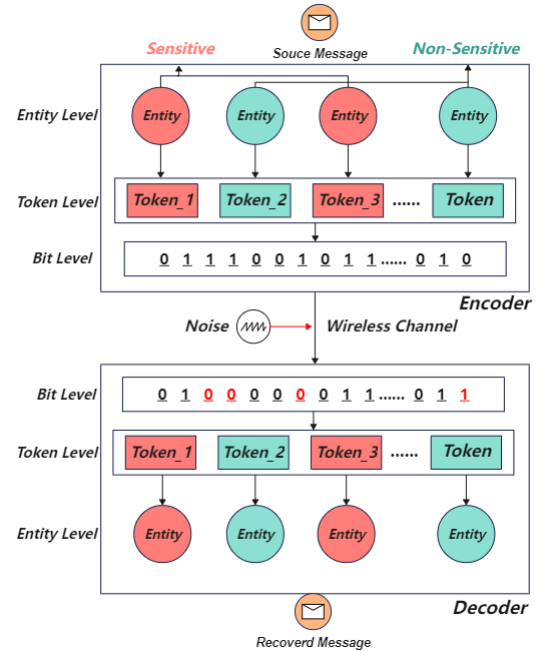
Souce Message

Sensitive

Non-Sensitive

Entity Level

Entity

Entity

Entity

Entity

Token Level

Token_1

Token_2

Token_3

......

Token

Bit Level

0 1 1 1 0 0 1 0 1 1 ...... 0 1 0

Encoder

Noise

Wireless Channel

Bit Level

0 1 0 0 0 0 0 0 1 1 ...... 0 1 1

Token Level

Token_1

Token_2

Token_3

......

Token

Entity Level

Entity

Entity

Entity

Entity

Decoder

Recoverd Message